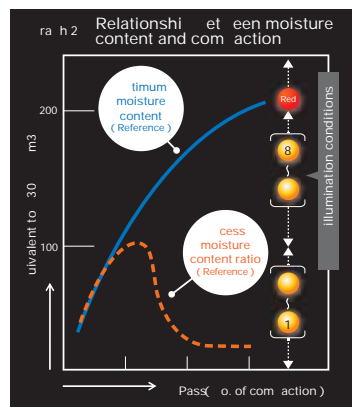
ra h 2 Relationshi et een moisture content and com action

200

100

uivalent to 30 m3

timum moisture content
( Reference )

cess moisture content ratio
( Reference )

Red

8

1

illumination conditions

Pass( o. of com action )